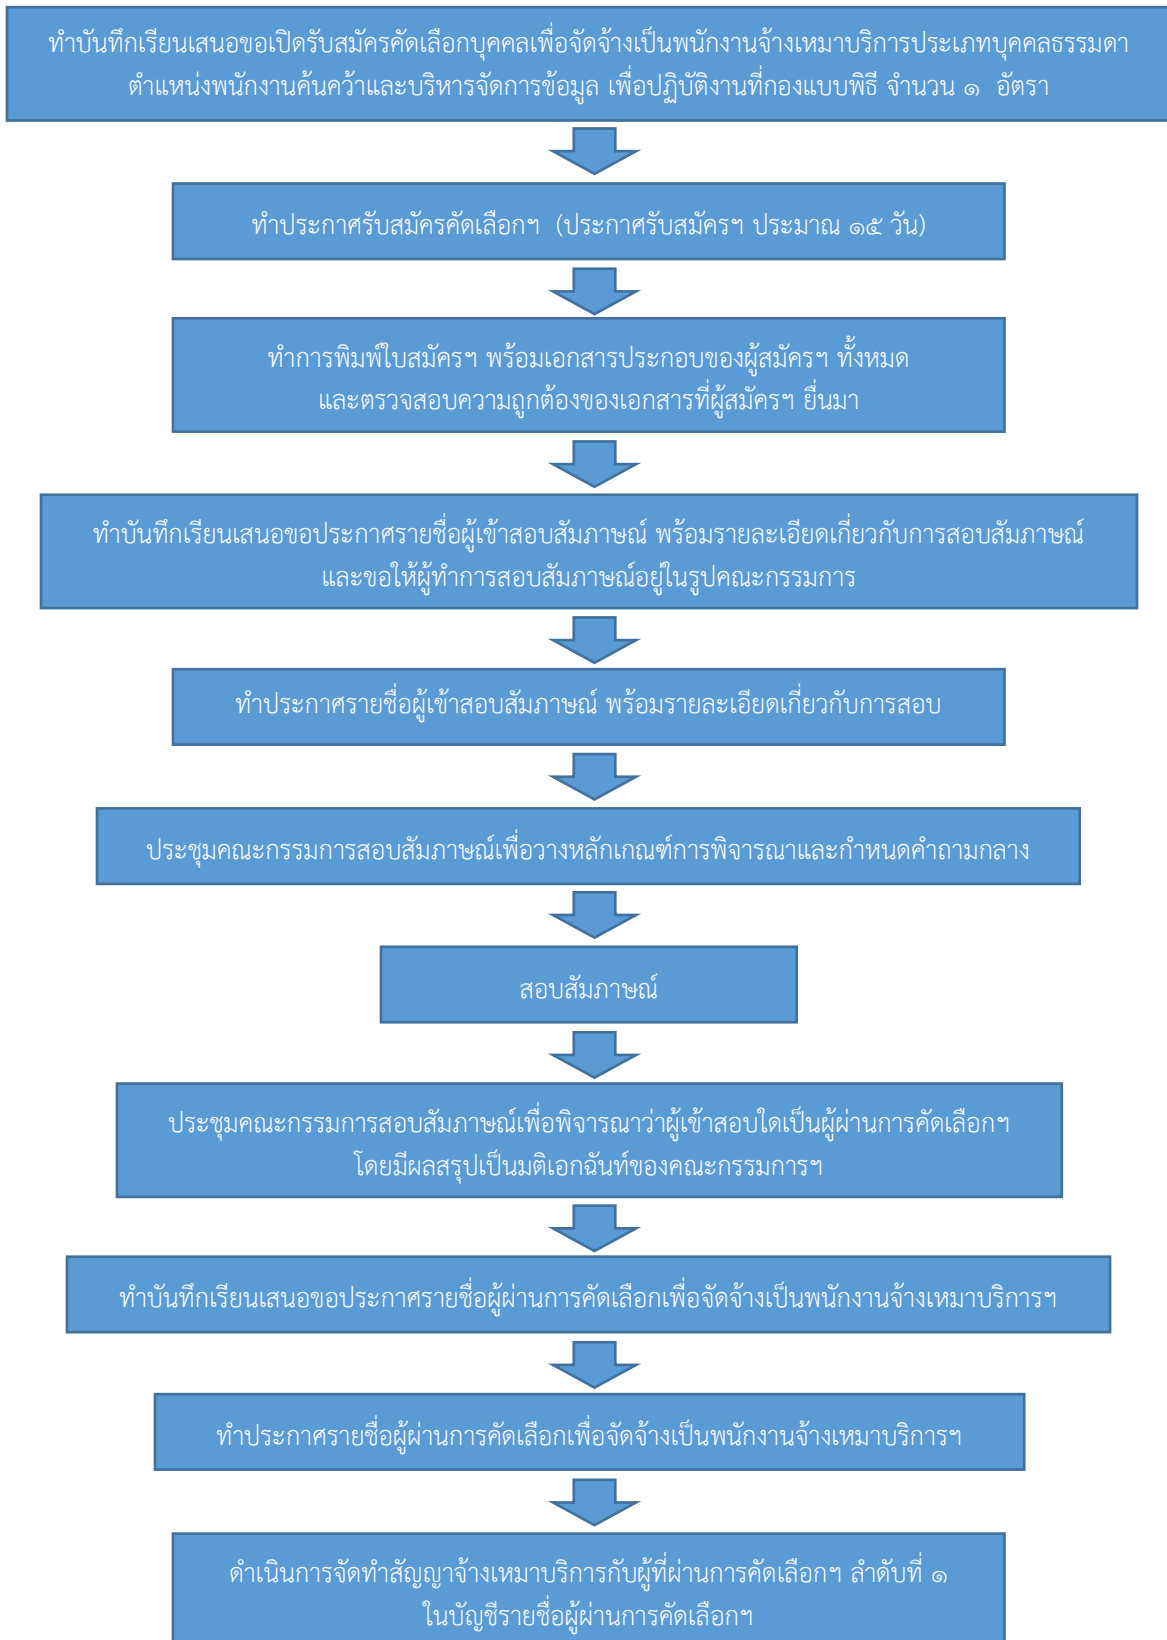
ทำบันทึกเรียนเสนอขอเปิดรับสมัครคัดเลือกบุคคลเพื่อจัดจ้างเป็นพนักงานจ้างเหมาบริการประเภทบุคคลธรรมดา ตำแหน่งพนักงานค้นคว้าและบริหารจัดการข้อมูล เพื่อปฏิบัติงานที่กองแบบพิธี จำนวน ๑ อัตรา

ทำประกาศรับสมัครคัดเลือกฯ (ประกาศรับสมัครฯ ประมาณ ๑๕ วัน)

ทำการพิมพ์ใบสมัครฯ พร้อมเอกสารประกอบของผู้สมัครฯ ทั้งหมด และตรวจสอบความถูกต้องของเอกสารที่ผู้สมัครฯ ยื่นมา

ทำบันทึกเรียนเสนอขอประกาศรายชื่อผู้เข้าสอบสัมภาษณ์ พร้อมรายละเอียดเกี่ยวกับการสอบสัมภาษณ์ และขอให้ผู้ทำการสอบสัมภาษณ์อยู่ในรูปคณะกรรมการ

ทำประกาศรายชื่อผู้เข้าสอบสัมภาษณ์ พร้อมรายละเอียดเกี่ยวกับการสอบ

ประชุมคณะกรรมการสอบสัมภาษณ์เพื่อวางหลักเกณฑ์การพิจารณาและกำหนดคำถามกลาง

สอบสัมภาษณ์

ประชุมคณะกรรมการสอบสัมภาษณ์เพื่อพิจารณาว่าผู้เข้าสอบใดเป็นผู้ผ่านการคัดเลือกฯ โดยมีผลสรุปเป็นมติเอกฉันท์ของคณะกรรมการฯ

ทำบันทึกเรียนเสนอขอประกาศรายชื่อผู้ผ่านการคัดเลือกเพื่อจัดจ้างเป็นพนักงานจ้างเหมาบริการฯ

ทำประกาศรายชื่อผู้ผ่านการคัดเลือกเพื่อจัดจ้างเป็นพนักงานจ้างเหมาบริการฯ

ดำเนินการจัดทำสัญญาจ้างเหมาบริการกับผู้ที่ผ่านการคัดเลือกฯ ลำดับที่ ๑ ในบัญชีรายชื่อผู้ผ่านการคัดเลือกฯ